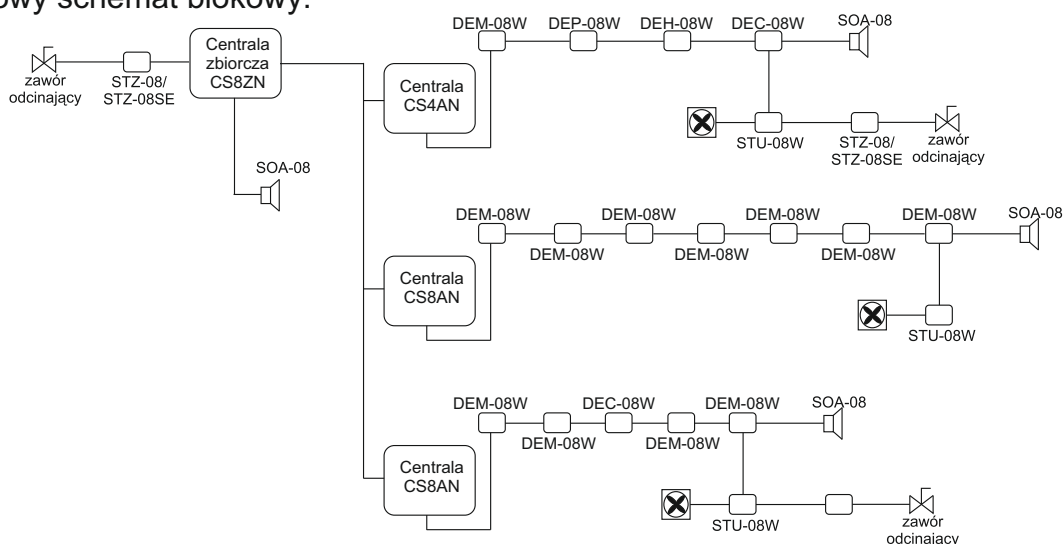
owy schemat blokowy:

zawór odcinający
STZ-08/ STZ-08SE
Centrala zbiorcza CS8ZN
SOA-08

Centrala CS4AN
DEM-08W
DEP-08W
DEH-08W
DEC-08W
SOA-08
STU-08W
STZ-08/ STZ-08SE
zawór odcinający

Centrala CS8AN
DEM-08W
DEM-08W
DEM-08W
DEM-08W
DEM-08W
DEM-08W
DEM-08W
SOA-08
STU-08W

Centrala CS8AN
DEM-08W
DEM-08W
DEC-08W
DEM-08W
DEM-08W
SOA-08
STU-08W
zawór odcinający